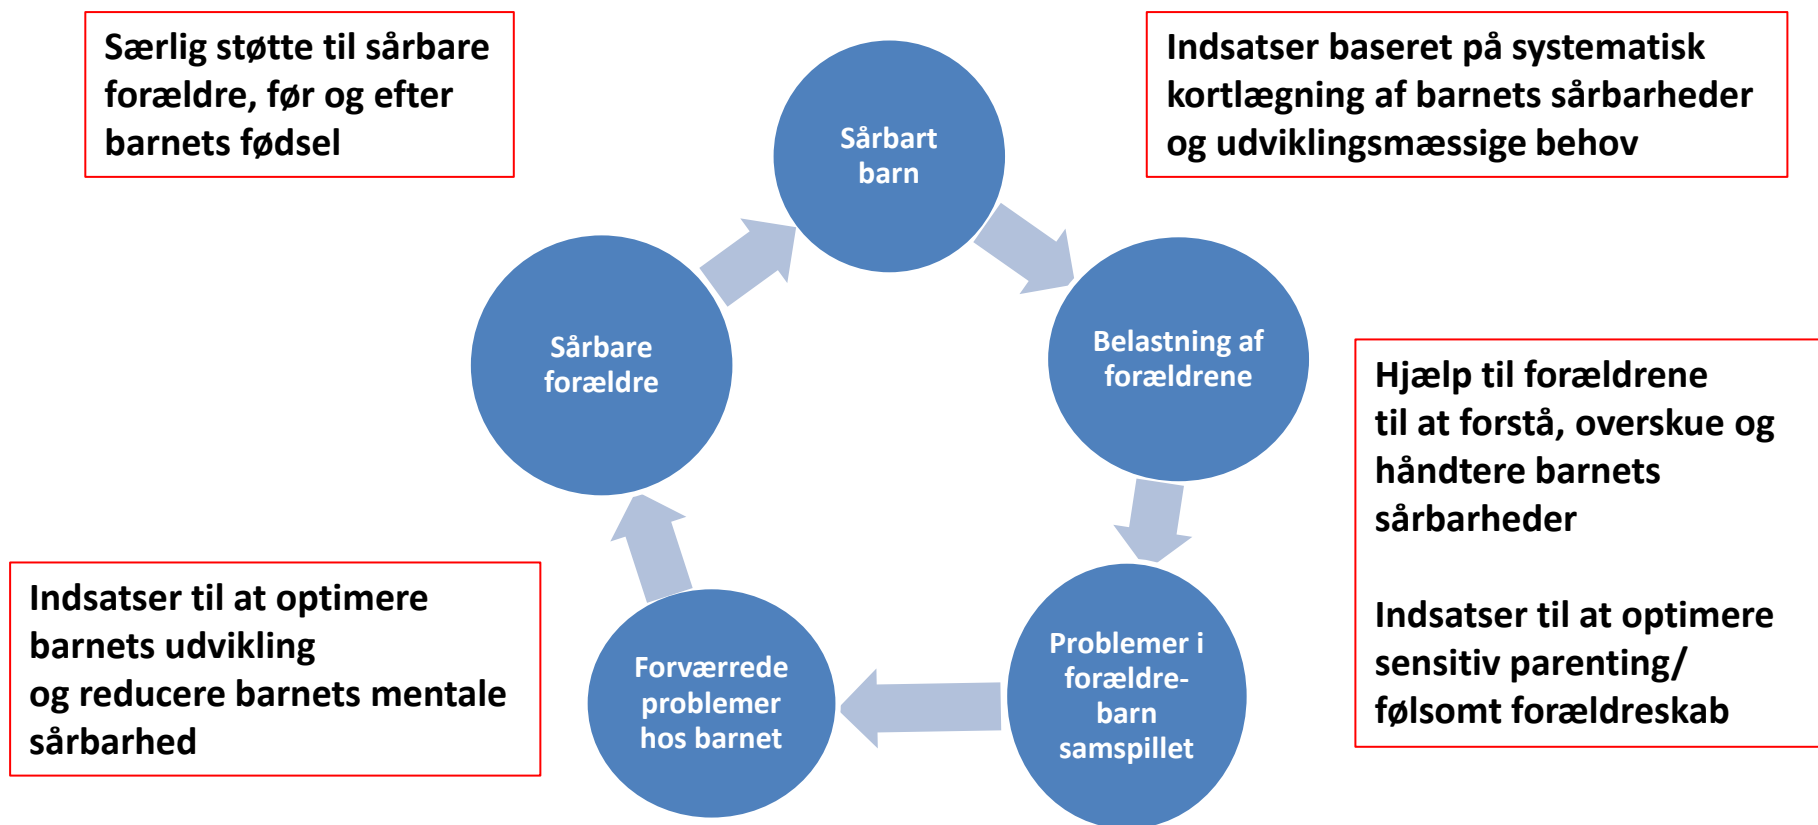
Særlig støtte til sårbare forældre, før og efter barnets fødsel

Sårbart barn

Indsatser baseret på systematisk kortlægning af barnets sårbarheder og udviklingsmæssige behov

Sårbare forældre

Belastning af forældrene

Hjælp til forældrene til at forstå, overskue og håndtere barnets sårbarheder

Indsatser til at optimere sensitiv parenting/ følsomt forældreskab

Indsatser til at optimere barnets udvikling og reducere barnets mentale sårbarhed

Forværrede problemer hos barnet

Problemer i forældre-barn samspillet